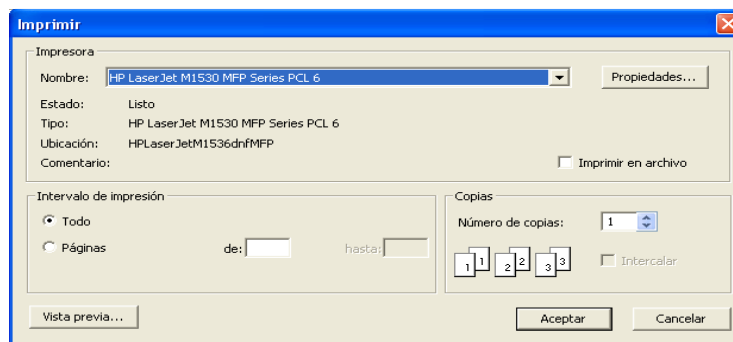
Imprimir

Impresora

Nombre: HP LaserJet M1530 MFP Series PCL 6

Propiedades...

Estado: Listo

Tipo: HP LaserJet M1530 MFP Series PCL 6

Ubicación: HPLaserJetM1536dnfMFP

Comentario:

Imprimir en archivo

Intervalo de impresión

Todo

Páginas de: hasta:

Copias

Número de copias: 1

1 1 2 2 3 3

Intercalar

Vista previa...

Aceptar

Cancelar